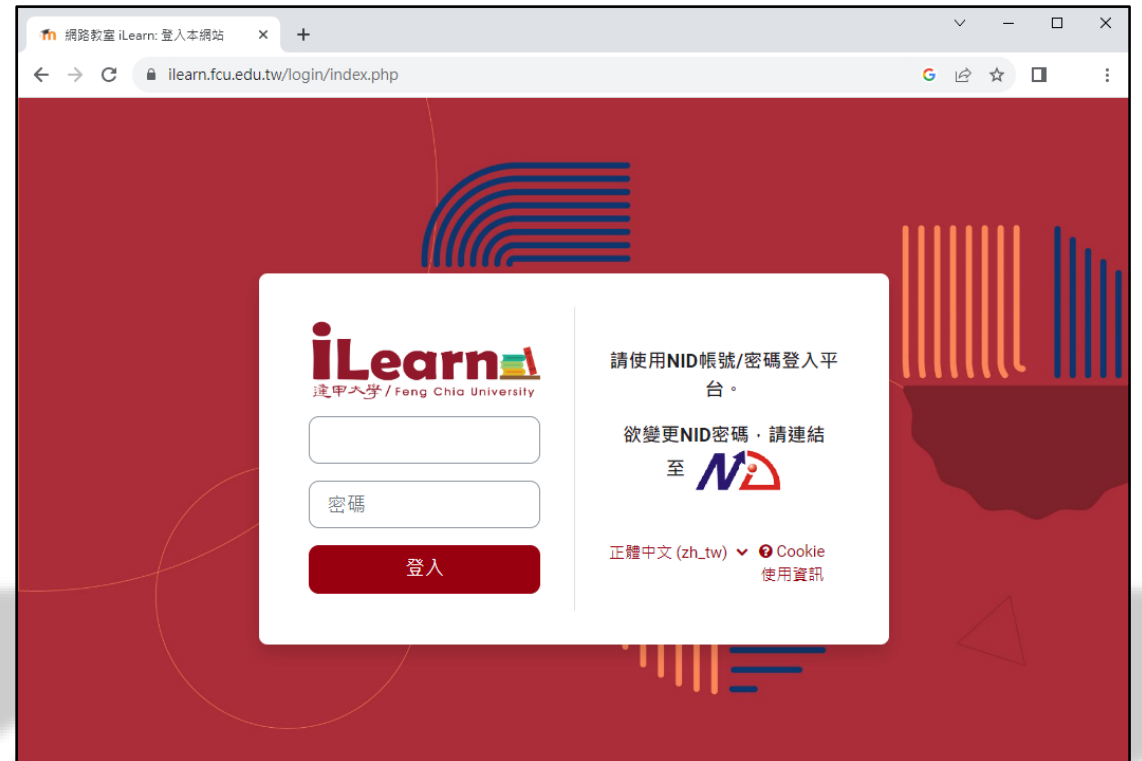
網路教室 iLearn: 登入本網站

ilearn.fcu.edu.tw/login/index.php

iLearn
逢甲大學 / Feng Chia University

密碼

登入

請使用NID帳號/密碼登入平台。

欲變更NID密碼，請連結至 NID

正體中文 (zh_tw)

Cookie 使用資訊